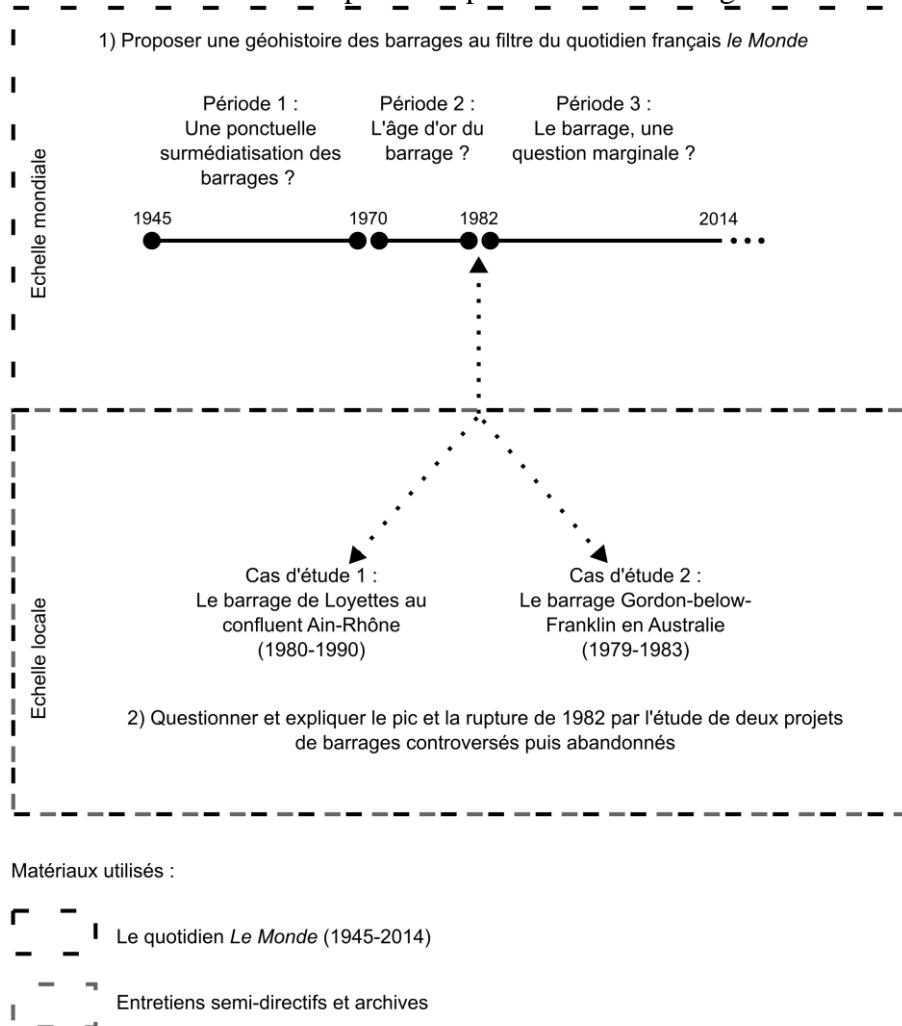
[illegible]

1) Proposer une géohistoire des barrages au filtre du quotidien français *le Monde*

Echelle mondiale

Période 1 : Une ponctuelle surmédiatisation des barrages ?

Période 2 : L'âge d'or du barrage ?

Période 3 : Le barrage, une question marginale ?

1945

1970

1982

2014

Echelle locale

Cas d'étude 1 : Le barrage de Loyettes au confluent Ain-Rhône (1980-1990)

Cas d'étude 2 : Le barrage Gordon-below-Franklin en Australie (1979-1983)

2) Questionner et expliquer le pic et la rupture de 1982 par l'étude de deux projets de barrages controversés puis abandonnés

Matériaux utilisés :

Le quotidien *Le Monde* (1945-2014)

Entretiens semi-directifs et archives